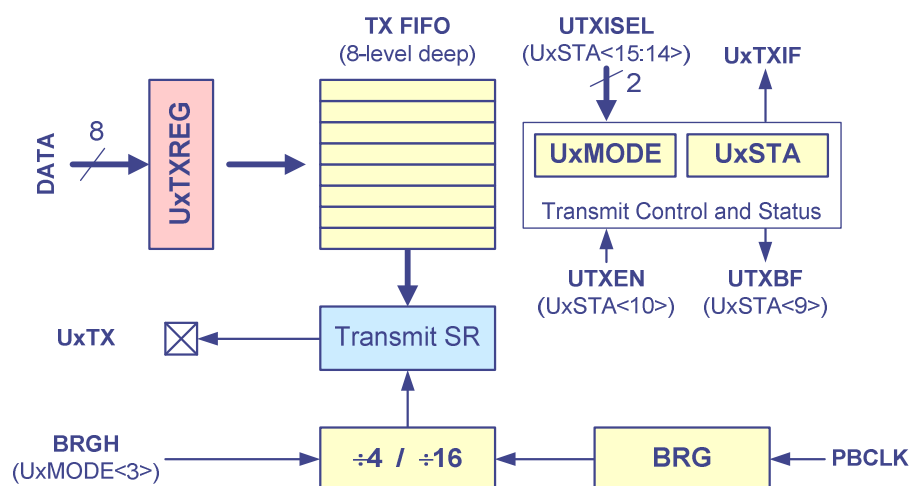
TX FIFO
(8-level deep)

UTXISEL
(UxSTA<15:14>)

2

UxTXIF

DATA

8

UxTXREG

UxMODE

UxSTA

Transmit Control and Status

UTXEN
(UxSTA<10>)

UTXBF
(UxSTA<9>)

UxTX

Transmit SR

BRGH
(UxMODE<3>)

÷4 / ÷16

BRG

PBCLK